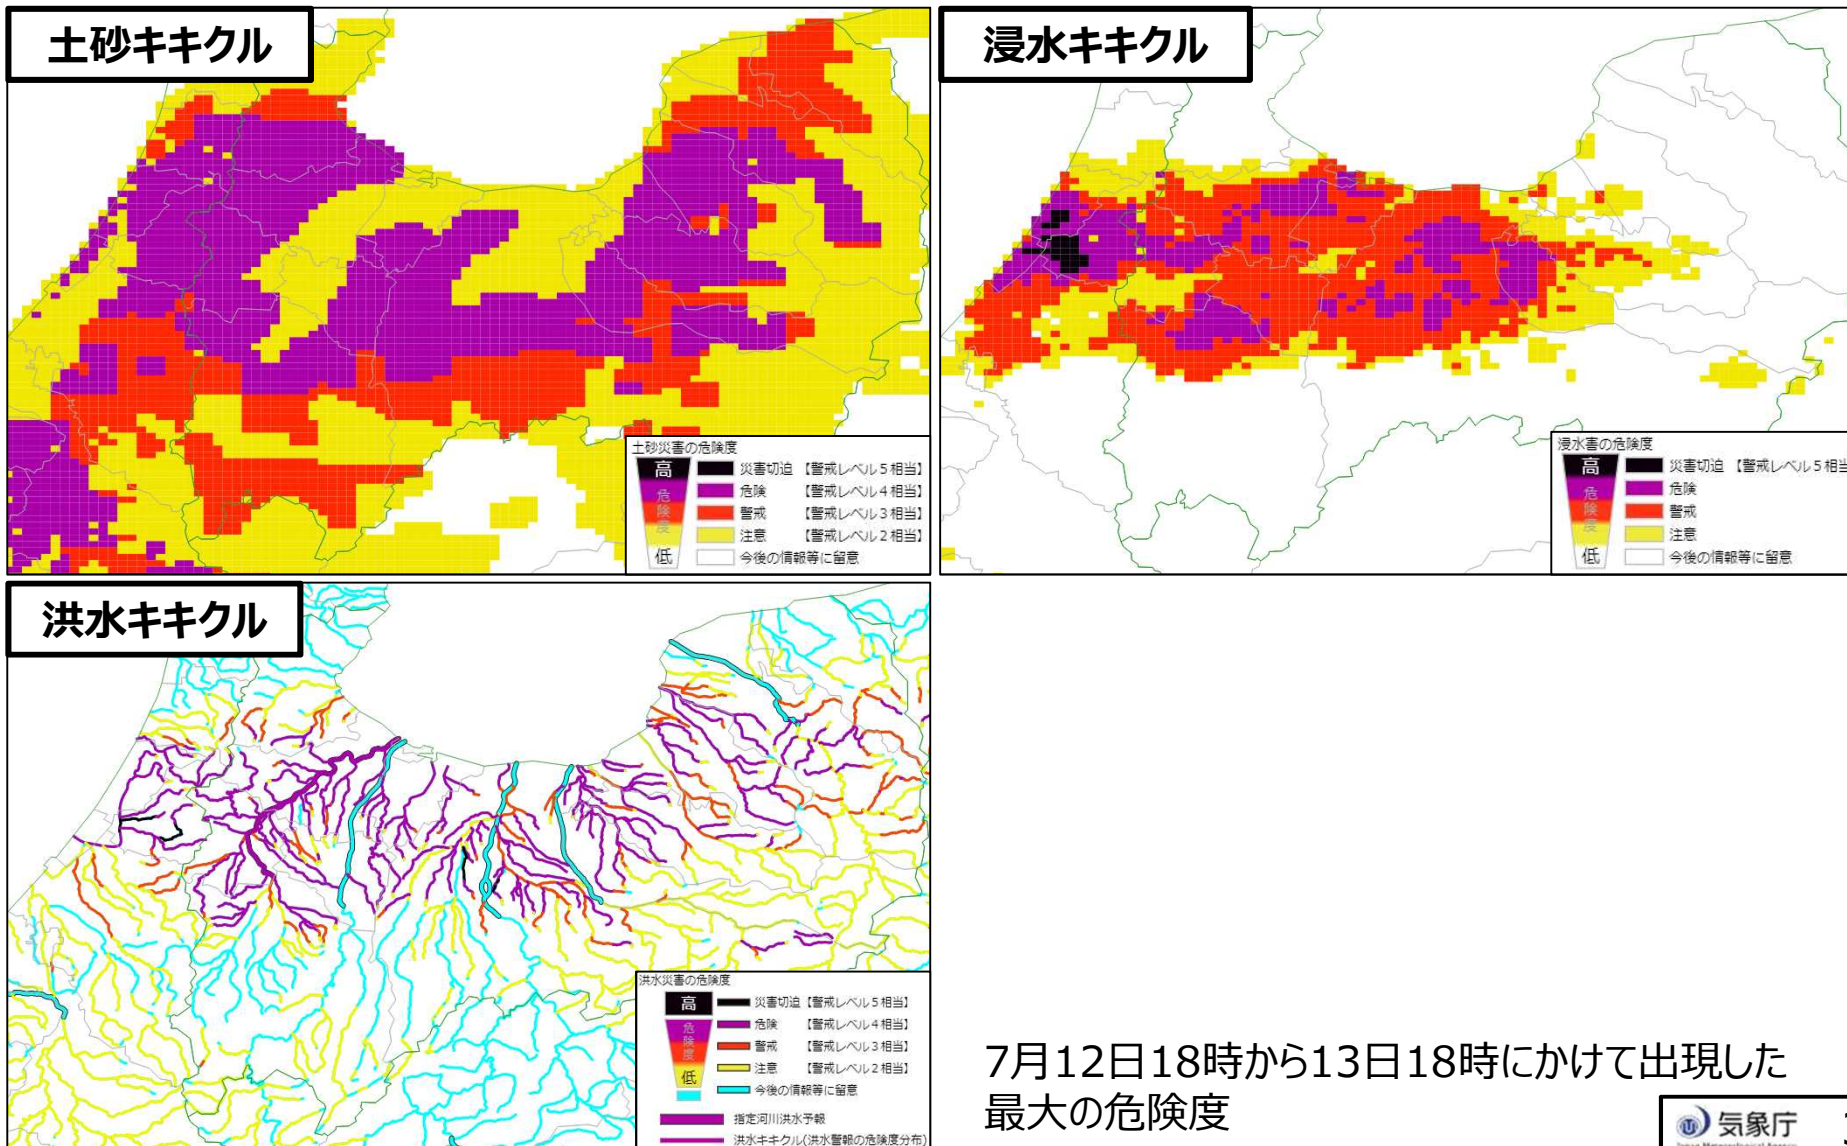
土砂キキクル

土砂災害の危険度
高
危険度
低
災害切迫 【警戒レベル5相当】
危険 【警戒レベル4相当】
警戒 【警戒レベル3相当】
注意 【警戒レベル2相当】
今後の情報等に留意

浸水キキクル

浸水害の危険度
高
危険度
低
災害切迫 【警戒レベル5相当】
危険
警戒
注意
今後の情報等に留意

洪水キキクル

洪水災害の危険度
高
危険度
低
災害切迫 【警戒レベル5相当】
危険 【警戒レベル4相当】
警戒 【警戒レベル3相当】
注意 【警戒レベル2相当】
今後の情報等に留意
指定河川洪水予報
洪水キキクル(洪水警報の危険度分布)

7月12日18時から13日18時にかけて出現した最大の危険度

気象庁